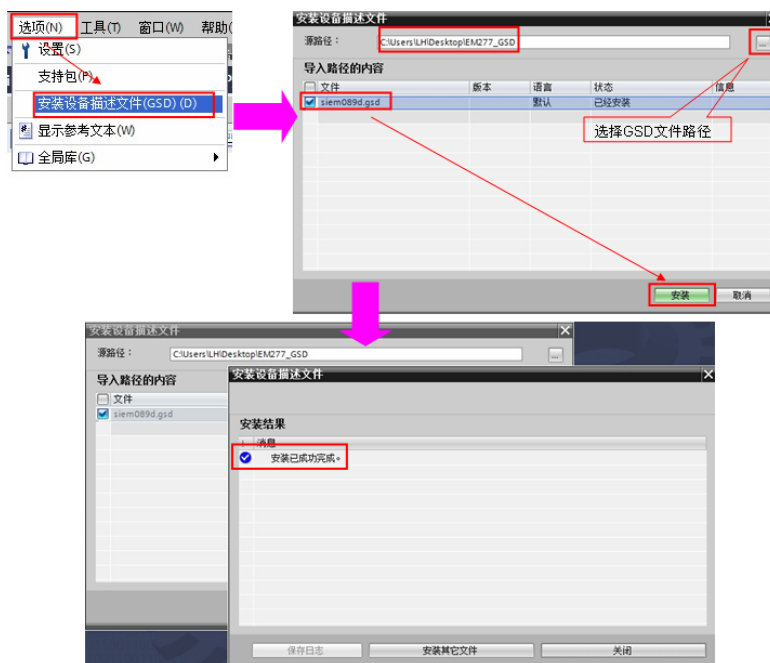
选项(N) 工具(T) 窗口(W) 帮助(

设置(S)
支持包(P)
安装设备描述文件(GSD) (D)
显示参考文本(W)
全局库(G)

安装设备描述文件

源路径： C:\Users\LH\Desktop\EM277_GSD

导入路径的内容

| 文件 | 版本 | 语言 | 状态 | 信息 |
|---|---|---|---|---|
| siem089d.gsd | | 默认 | 已经安装 | |

选择GSD文件路径

安装 取消

安装设备描述文件

源路径： C:\Users\LH\Desktop\EM277_GSD

导入路径的内容

文件
siem089d.gsd

安装设备描述文件

安装结果

! 消息
安装已成功完成。

保存日志 安装其它文件 关闭